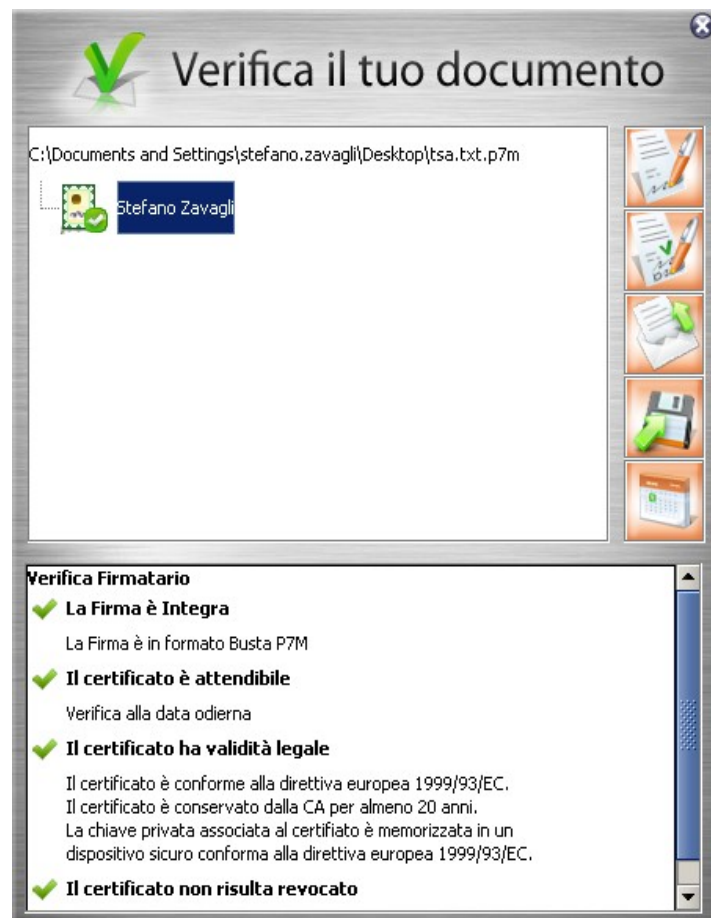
Verifica il tuo documento

C:\Documents and Settings\stefano.zavagli\Desktop\tsa.txt.p7m

Stefano Zavagli

Verifica Firmatario

La Firma è Integra

La Firma è in formato Busta P7M

Il certificato è attendibile

Verifica alla data odierna

Il certificato ha validità legale

Il certificato è conforme alla direttiva europea 1999/93/EC.
Il certificato è conservato dalla CA per almeno 20 anni.
La chiave privata associata al certifiato è memorizzata in un dispositivo sicuro conforma alla direttiva europea 1999/93/EC.

Il certificato non risulta revocato